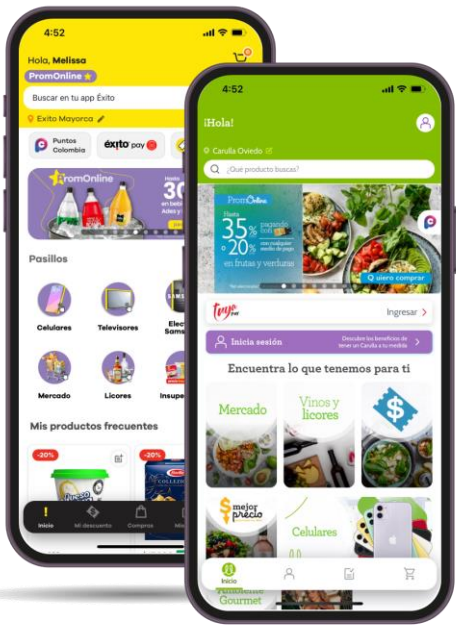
4:52

Hola, Melissa

PromOnline

Buscar en tu app Éxito

Éxito Mayorca

Puntos Colombia

éxito pay

PromOnline

Hasta 30

Pasillos

Celulares

Televisores

Elec Sams

Mercado

Licores

Insupe

Mis productos frecuentes

-20%

-20%

Inicio

Mi descuento

Compras

4:52

¡Hola!

Carulla Oviedo

¿Qué producto buscas?

PromOnline

Hasta 35% pagando con

20% en frutas y verduras

Quiero comprar

Tuyo

Ingresar

Inicia sesión

Descubre los beneficios de tener en Carulla a tu medida

Encuentra lo que tenemos para ti

Mercado

Vinos y licores

$

mejor precio

Celulares

Gourmet

Inicio